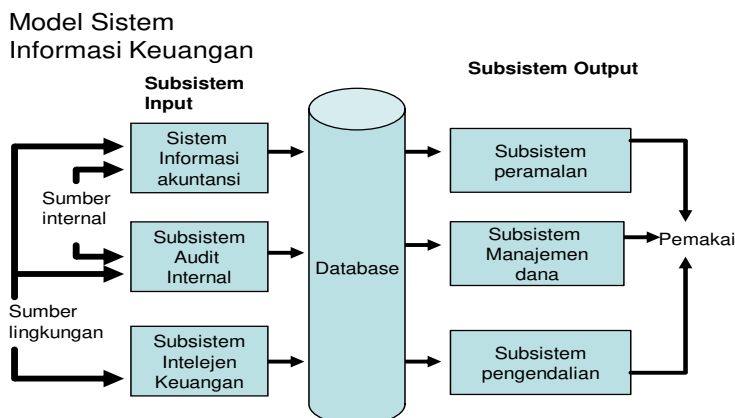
Model Sistem
Informasi Keuangan

Subsistem Input

Subsistem Output

Sistem Informasi akuntansi

Sumber internal

Subsistem Audit Internal

Sumber lingkungan

Subsistem Intelejen Keuangan

Database

Subsistem peramalan

Subsistem Manajemen dana

Subsistem pengendalian

Pemakai